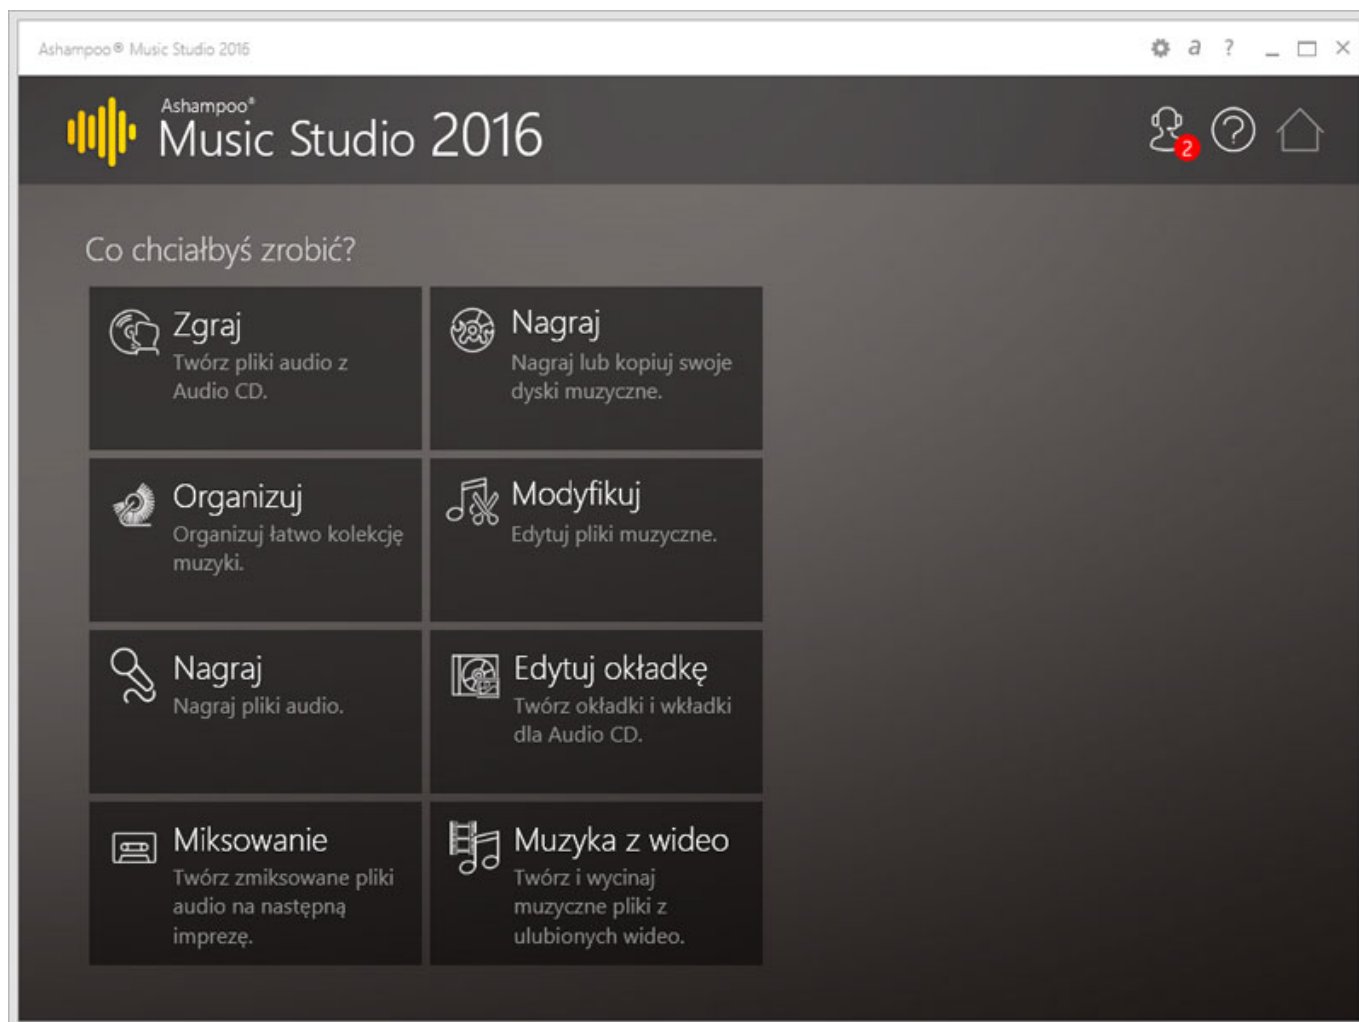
Ashampoo® Music Studio 2016

a ?

Ashampoo®
Music Studio 2016

2

Co chciałbyś zrobić?

Zgraj
Twórz pliki audio z Audio CD.

Nagraj
Nagraj lub kopiuj swoje dyski muzyczne.

Organizuj
Organizuj łatwo kolekcję muzyki.

Modyfikuj
Edytuj pliki muzyczne.

Nagraj
Nagraj pliki audio.

Edytuj okładkę
Twórz okładki i wkładki dla Audio CD.

Miksowanie
Twórz zmiksowane pliki audio na następną imprezę.

Muzyka z wideo
Twórz i wycinaj muzyczne pliki z ulubionych wideo.